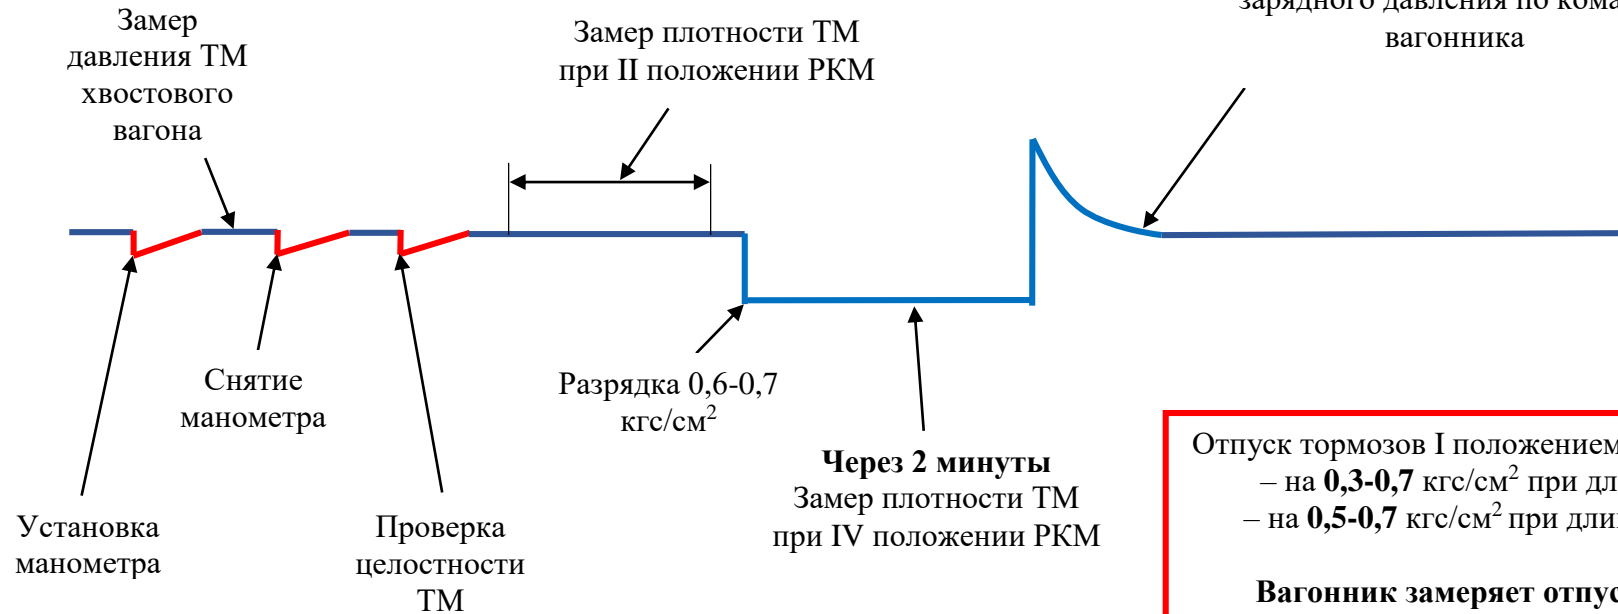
Замер давления ТМ хвостового вагона

Замер плотности ТМ при II положении РКМ

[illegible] зарядного давления по кома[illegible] вагонника

Снятие манометра

Установка манометра

Проверка целостности ТМ

Разрядка 0,6-0,7 кгс/см$^2$

**Через 2 минуты** Замер плотности ТМ при IV положении РКМ

Отпуск тормозов I положением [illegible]
– на **0,3-0,7** кгс/см$^2$ при дл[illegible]
– на **0,5-0,7** кгс/см$^2$ при дли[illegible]

**Вагонник замеряет отпус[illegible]**